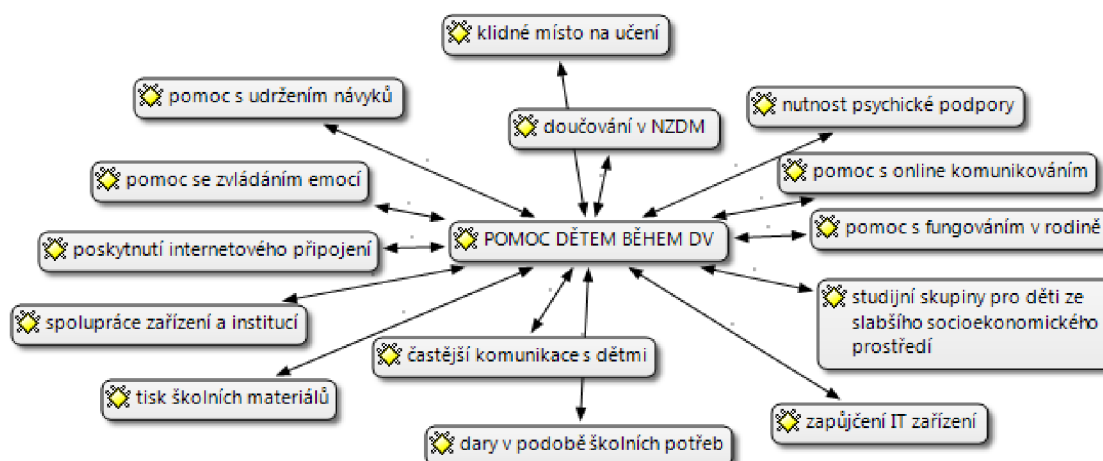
klidné místo na učení

pomoc s udržením návyků

doučování v NZDM

nutnost psychické podpory

pomoc se zvládáním emocí

pomoc s online komunikováním

poskytnutí internetového připojení

POMOC DĚTEM BĚHEM DV

pomoc s fungováním v rodině

spolupráce zařízení a institucí

studijní skupiny pro děti ze slabšího socioekonomického prostředí

častější komunikace s dětmi

tisk školních materiálů

zapůjčení IT zařízení

dary v podobě školních potřeb